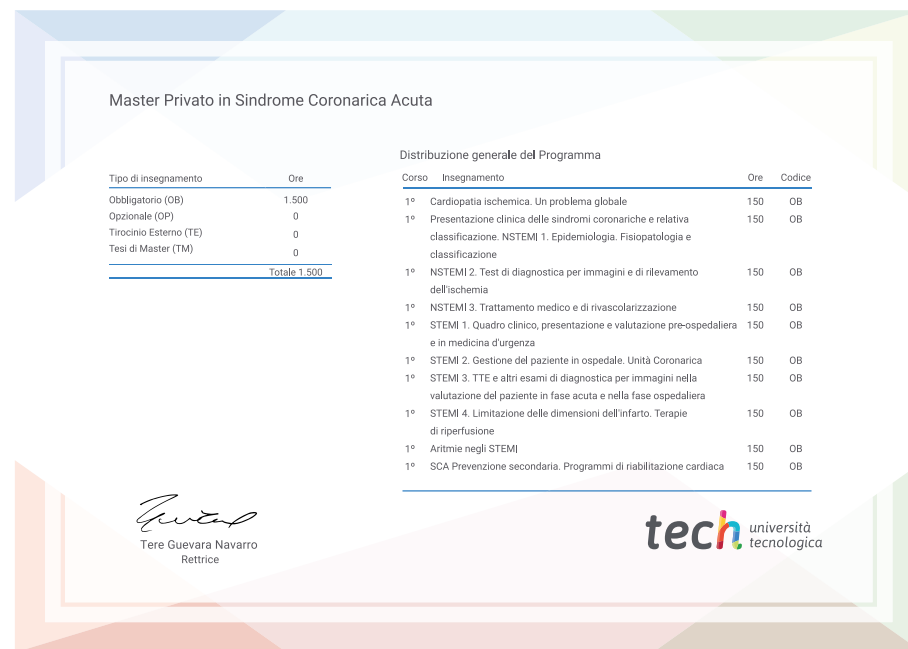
Master Privato in Sindrome Coronarica Acuta

| Tipo di insegnamento | Ore |
|---|---|
| Obbligatorio (OB) | 1.500 |
| Opzionale (OP) | 0 |
| Tirocinio Esterno (TE) | 0 |
| Tesi di Master (TM) | 0 |
| | Totale 1.500 |

Distribuzione generale del Programma

| Corso | Insegnamento | Ore | Codice |
|---|---|---|---|
| 1º | Cardiopatia ischemica. Un problema globale | 150 | OB |
| 1º | Presentazione clinica delle sindromi coronariche e relativa classificazione. NSTEMI 1. Epidemiologia. Fisiopatologia e classificazione | 150 | OB |
| 1º | NSTEMI 2. Test di diagnostica per immagini e di rilevamento dell'ischemia | 150 | OB |
| 1º | NSTEMI 3. Trattamento medico e di rivascolarizzazione | 150 | OB |
| 1º | STEMI 1. Quadro clinico, presentazione e valutazione pre-ospedaliera e in medicina d'urgenza | 150 | OB |
| 1º | STEMI 2. Gestione del paziente in ospedale. Unità Coronarica | 150 | OB |
| 1º | STEMI 3. TTE e altri esami di diagnostica per immagini nella valutazione del paziente in fase acuta e nella fase ospedaliera | 150 | OB |
| 1º | STEMI 4. Limitazione delle dimensioni dell'infarto. Terapie di riperfusione | 150 | OB |
| 1º | Aritmie negli STEMI | 150 | OB |
| 1º | SCA Prevenzione secondaria. Programmi di riabilitazione cardiaca | 150 | OB |

Tere Guevara Navarro
Rettrice

tech università tecnologica